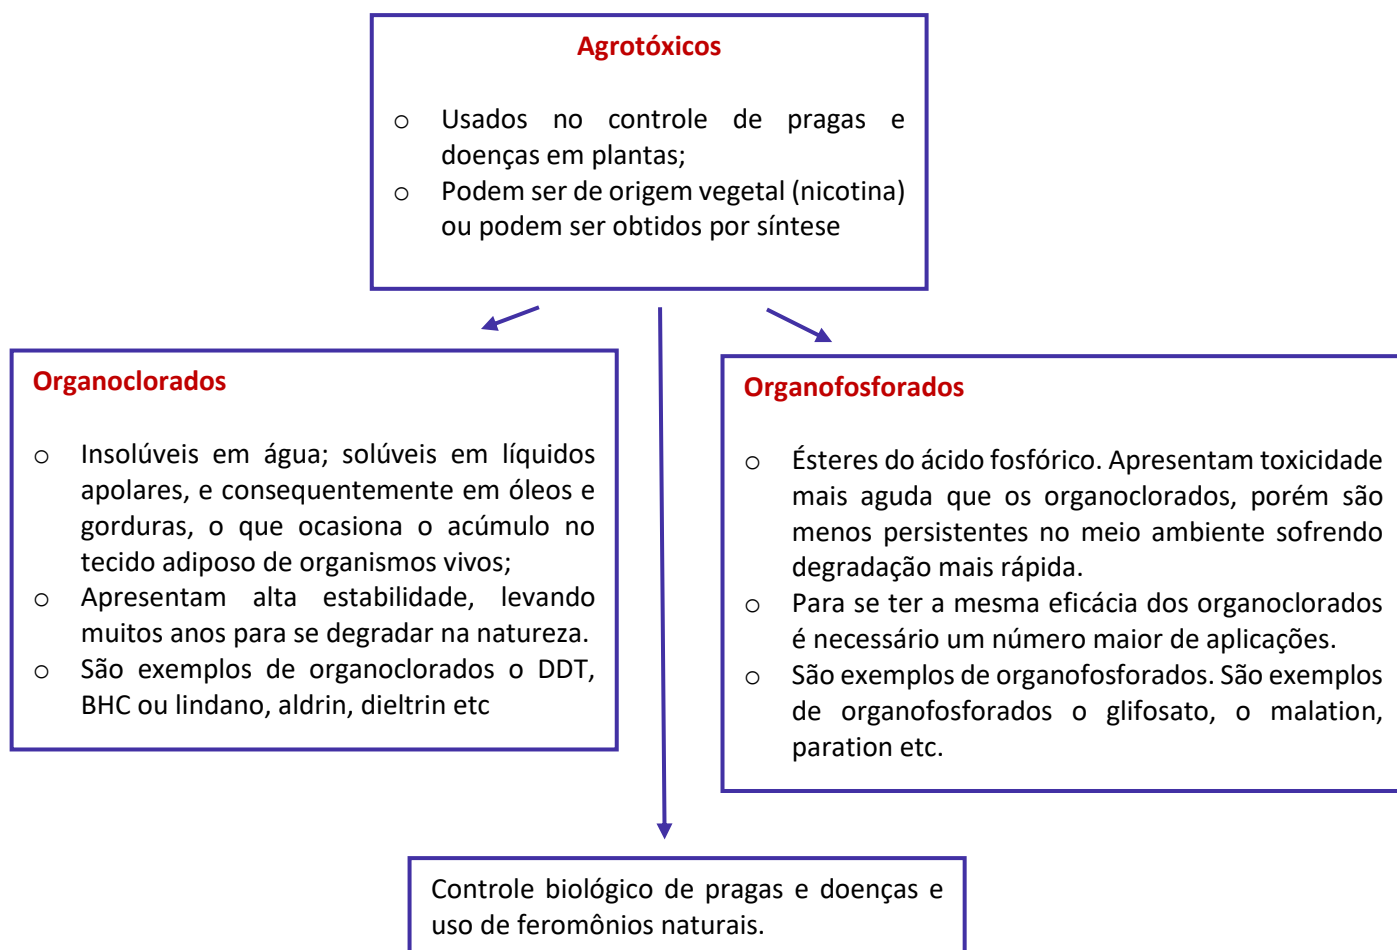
Agrotóxicos

○ Usados no controle de pragas e doenças em plantas;
○ Podem ser de origem vegetal (nicotina) ou podem ser obtidos por síntese

Organoclorados

○ Insolúveis em água; solúveis em líquidos apolares, e consequentemente em óleos e gorduras, o que ocasiona o acúmulo no tecido adiposo de organismos vivos;
○ Apresentam alta estabilidade, levando muitos anos para se degradar na natureza.
○ São exemplos de organoclorados o DDT, BHC ou lindano, aldrin, dieltrin etc

Organofosforados

○ Ésteres do ácido fosfórico. Apresentam toxicidade mais aguda que os organoclorados, porém são menos persistentes no meio ambiente sofrendo degradação mais rápida.
○ Para se ter a mesma eficácia dos organoclorados é necessário um número maior de aplicações.
○ São exemplos de organofosforados. São exemplos de organofosforados o glifosato, o malation, paration etc.

Controle biológico de pragas e doenças e uso de feromônios naturais.